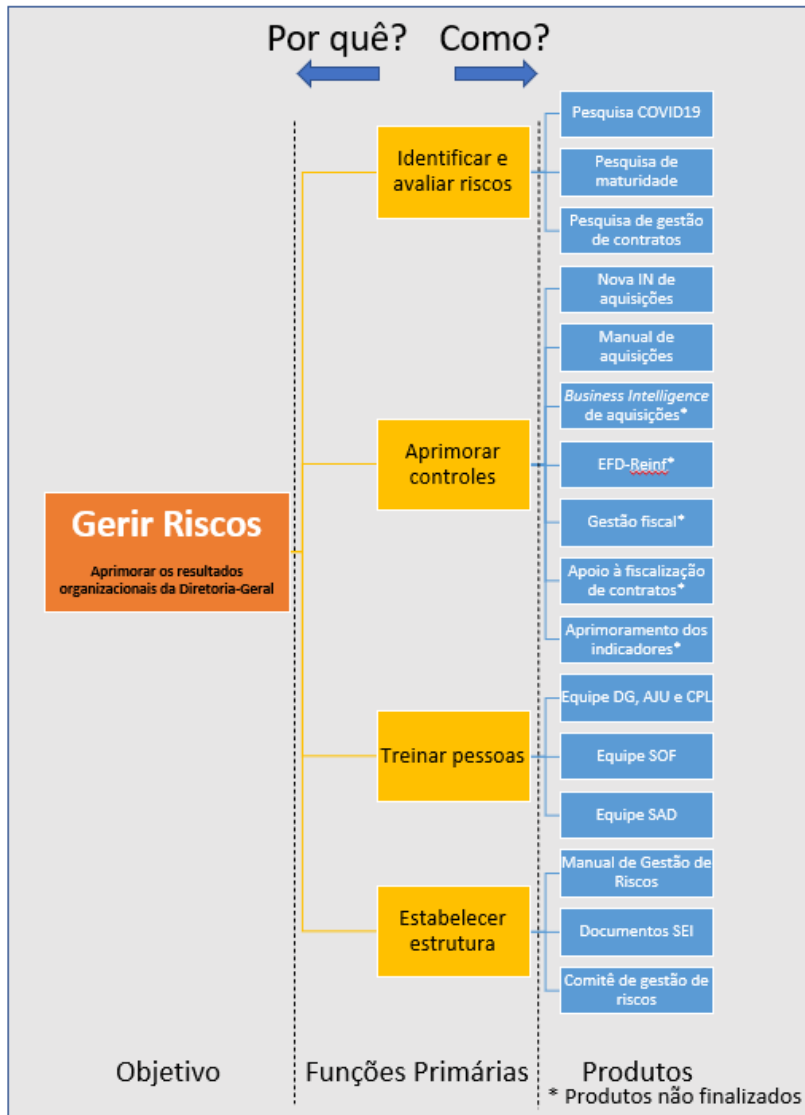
Por quê?

Como?

Gerir Riscos

Aprimorar os resultados organizacionais da Diretoria-Geral

Identificar e avaliar riscos

Pesquisa COVID19

Pesquisa de maturidade

Pesquisa de gestão de contratos

Aprimorar controles

Nova IN de aquisições

Manual de aquisições

Business Intelligence de aquisições*

EFD-Reinf*

Gestão fiscal*

Apoio à fiscalização de contratos*

Aprimoramento dos indicadores*

Treinar pessoas

Equipe DG, AJU e CPL

Equipe SOF

Equipe SAD

Estabelecer estrutura

Manual de Gestão de Riscos

Documentos SEI

Comitê de gestão de riscos

Objetivo

Funções Primárias

Produtos

* Produtos não finalizados